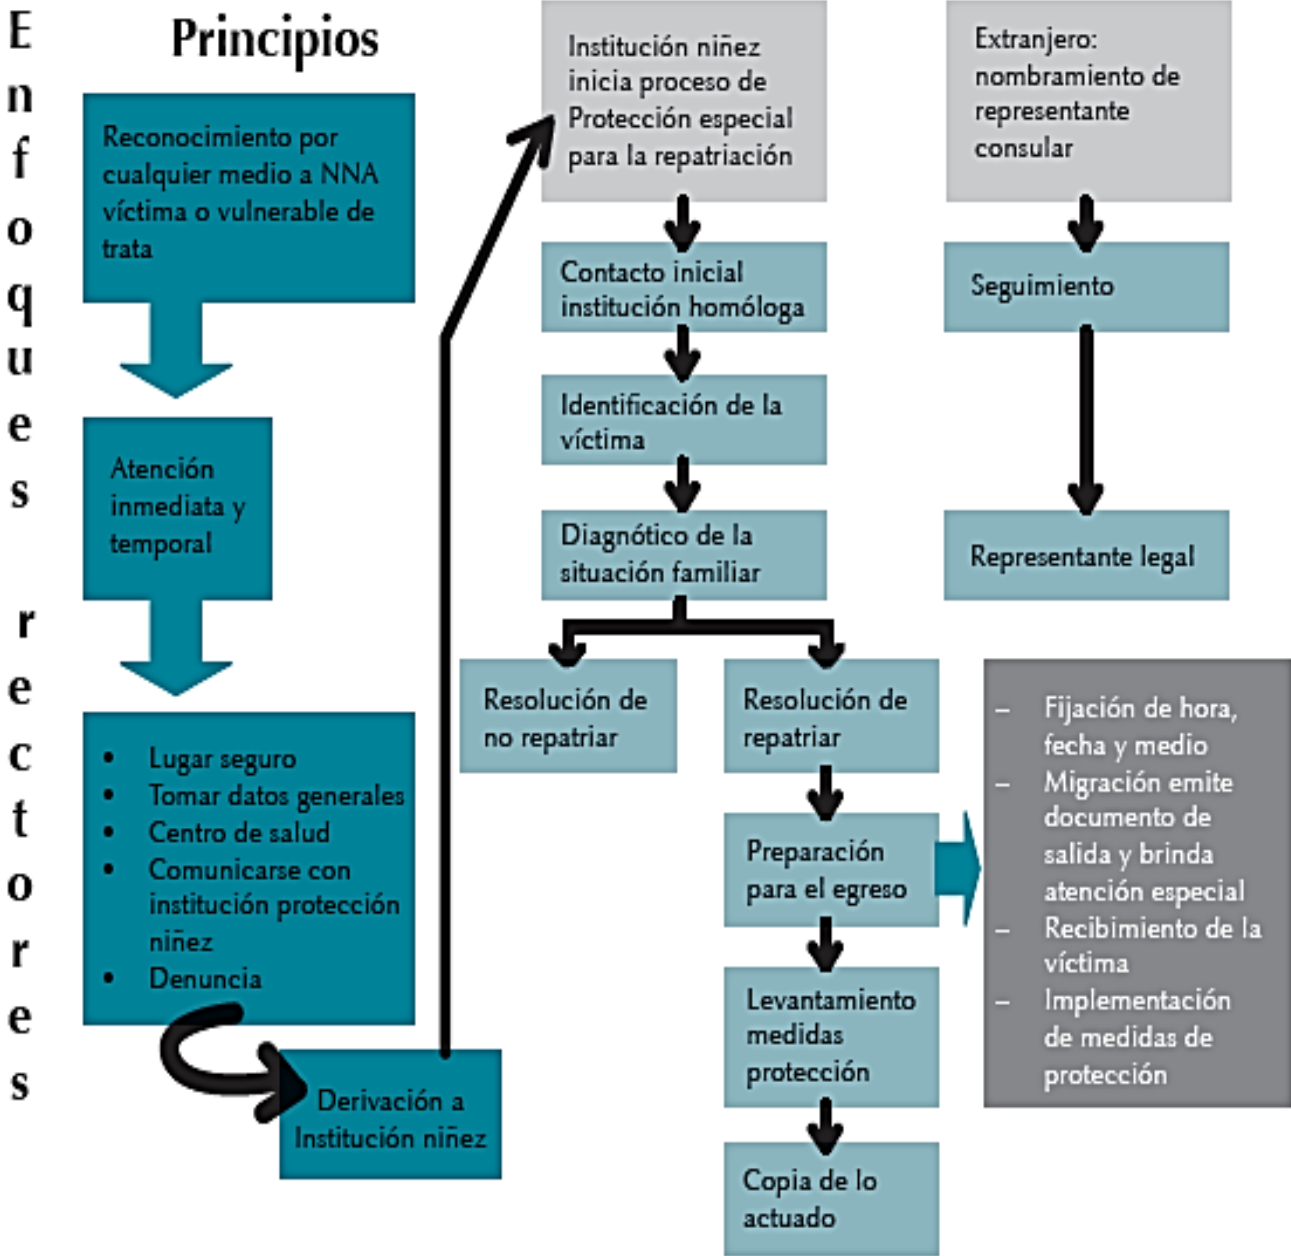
E
n
f
o
q
u
e
s

r
e
c
t
o
r
e
s

Principios

Reconocimiento por cualquier medio a NNA víctima o vulnerable de trata

Atención inmediata y temporal

- Lugar seguro
- Tomar datos generales
- Centro de salud
- Comunicarse con institución protección niñez
- Denuncia

Derivación a Institución niñez

Institución niñez inicia proceso de Protección especial para la repatriación

Contacto inicial institución homóloga

Identificación de la víctima

Diagnótico de la situación familiar

Resolución de no repatriar

Resolución de repatriar

Preparación para el egreso

Levantamiento medidas protección

Copia de lo actuado

Extranjero: nombramiento de representante consular

Seguimiento

Representante legal

– Fijación de hora, fecha y medio
– Migración emite documento de salida y brinda atención especial
– Recibimiento de la víctima
– Implementación de medidas de protección